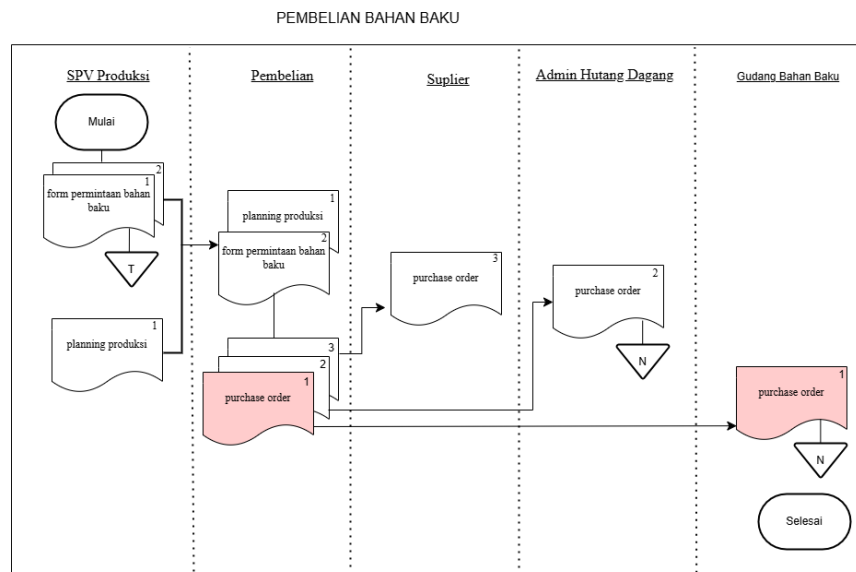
PEMBELIAN BAHAN BAKU

SPV Produksi

Mulai

2

1

form permintaan bahan baku

T

1

planning produksi

Pembelian

1

planning produksi

2

form permintaan bahan baku

3

2

1

purchase order

Suplier

3

purchase order

Admin Hutang Dagang

2

purchase order

N

Gudang Bahan Baku

1

purchase order

N

Selesai